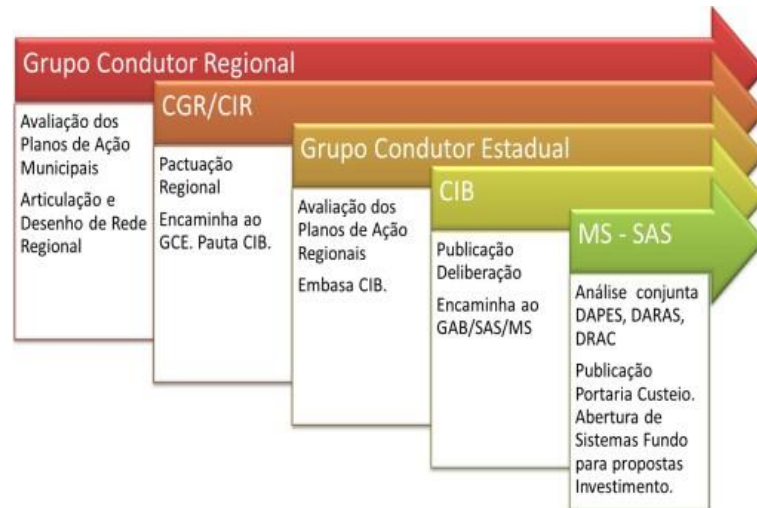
Grupo Condutor Regional

Avaliação dos Planos de Ação Municipais

Articulação e Desenho de Rede Regional

CGR/CIR

Pactuação Regional

Encaminha ao GCE. Pauta CIB.

Grupo Condutor Estadual

Avaliação dos Planos de Ação Regionais

Embasa CIB.

CIB

Publicação Deliberação

Encaminha ao GAB/SAS/MS

MS - SAS

Análise conjunta DAPES, DARAS, DRAC

Publicação Portaria Custeio. Abertura de Sistemas Fundo para propostas Investimento.